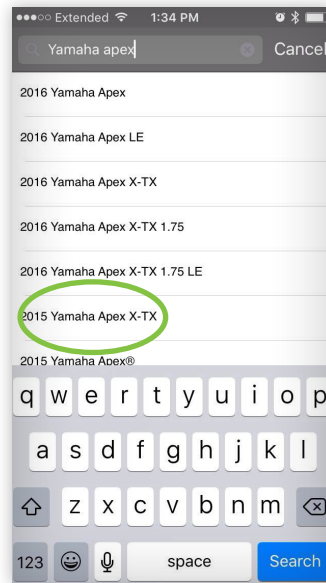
●●●○○ Extended 1:34 PM

Yamaha apex

Cancel

2016 Yamaha Apex

2016 Yamaha Apex LE

2016 Yamaha Apex X-TX

2016 Yamaha Apex X-TX 1.75

2016 Yamaha Apex X-TX 1.75 LE

2015 Yamaha Apex X-TX

2015 Yamaha Apex®

q w e r t y u i o p

a s d f g h j k l

z x c v b n m

123

space

Search